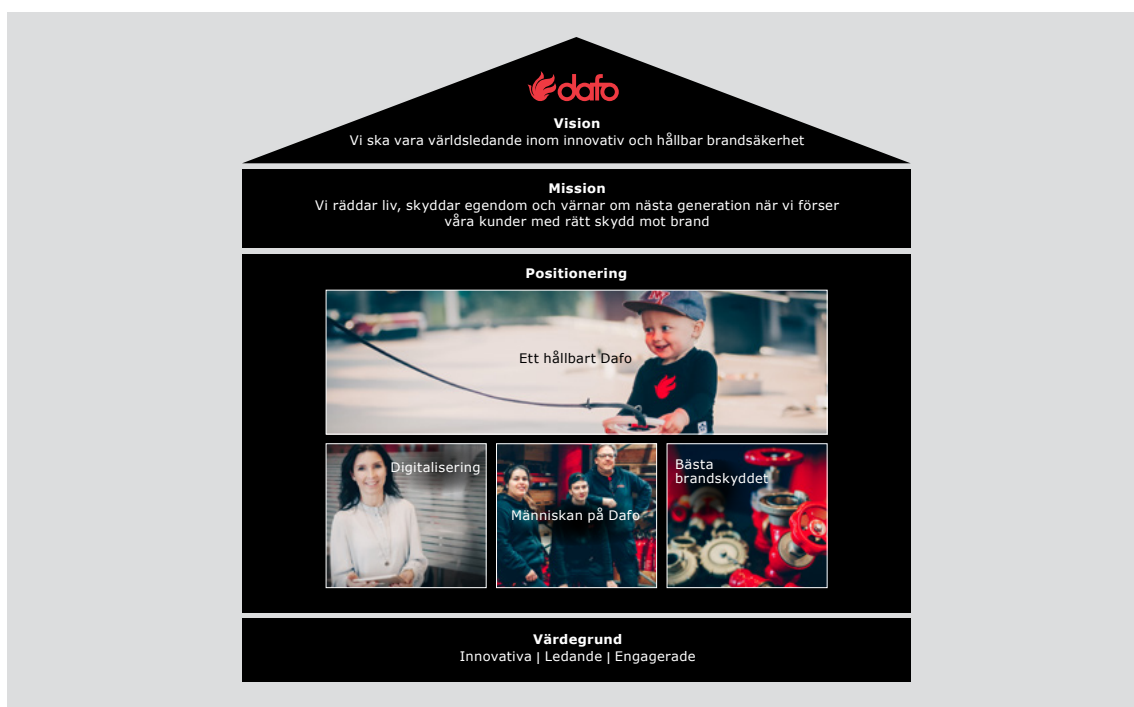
dafo

Vision
Vi ska vara världsledande inom innovativ och hållbar brandsäkerhet

Mission
Vi räddar liv, skyddar egendom och värnar om nästa generation när vi förser våra kunder med rätt skydd mot brand

Positionering

Ett hållbart Dafo

Digitalisering

Människan på Dafo

Bästa brandskyddet

Värdegrund
Innovativa | Ledande | Engagerade